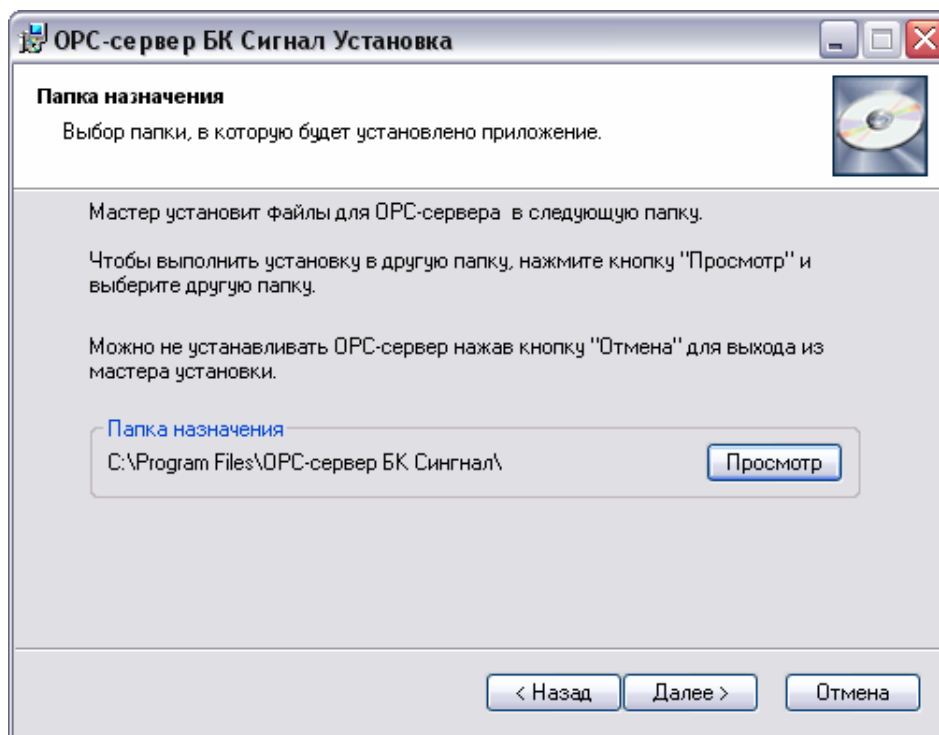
ОРС-сервер БК Сигнал Установка

Папка назначения
Выбор папки, в которую будет установлено приложение.

Мастер установит файлы для ОРС-сервера в следующую папку.

Чтобы выполнить установку в другую папку, нажмите кнопку "Просмотр" и выберите другую папку.

Можно не устанавливать ОРС-сервер нажав кнопку "Отмена" для выхода из мастера установки.

Папка назначения
C:\Program Files\OPC-сервер БК Сингнал\

Просмотр

< Назад
Далее >
Отмена